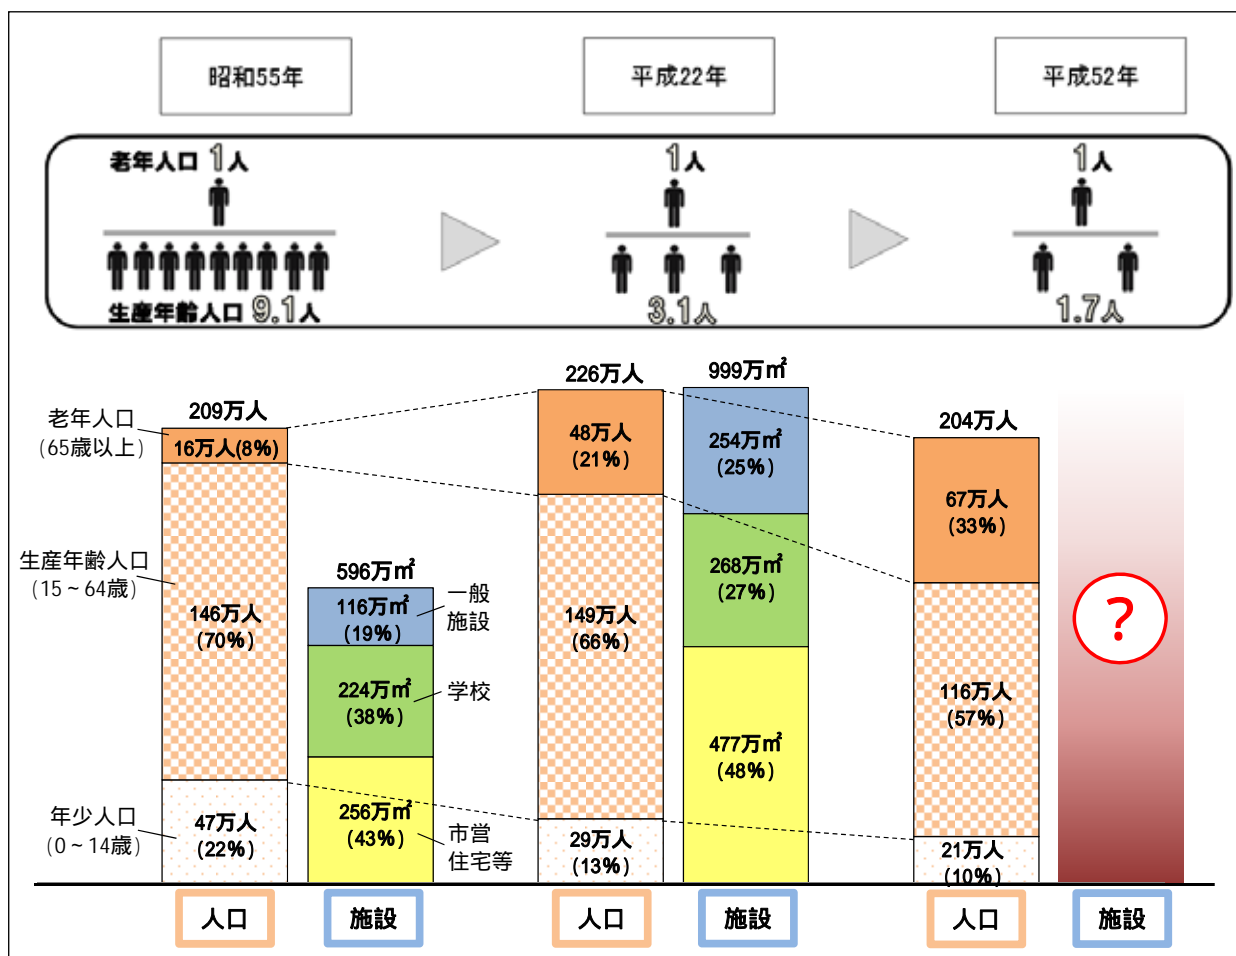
昭和55年

平成22年

平成52年

老年人口 1人

生産年齢人口 9.1人

1人

3.1人

1人

1.7人

209万人

老年人口（65歳以上）

16万人(8%)

生産年齢人口（15～64歳）

146万人（70%）

年少人口（0～14歳）

47万人（22%）

596万㎡

116万㎡（19%）

一般施設

224万㎡（38%）

学校

256万㎡（43%）

市営住宅等

226万人

48万人（21%）

149万人（66%）

29万人（13%）

999万㎡

254万㎡（25%）

268万㎡（27%）

477万㎡（48%）

204万人

67万人（33%）

116万人（57%）

21万人（10%）

?

人口

施設

人口

施設

人口

施設